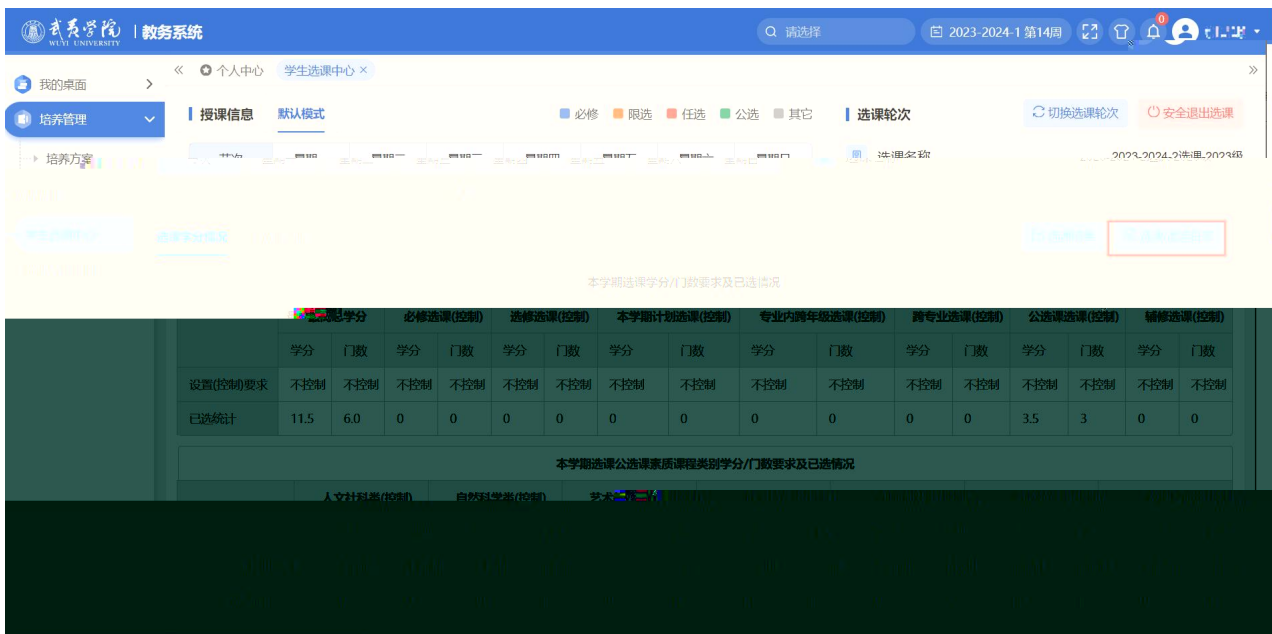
武夷学院 WUYI UNIVERSITY | 教务系统

请选择

2023-2024-1 第14周

0

我的桌面

培养管理

培养方案

« 个人中心 学生选课中心 ×

»

授课信息 默认模式

必修 限选 任选 公选 其它

选课轮次

切换选课轮次

安全退出选课

选课名称

2023-2024-2选课-2023级

本学期选课学分/门数要求及已选情况

| | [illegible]学分 | | 必修选课(控制) | | 选修选课(控制) | | 本学期计划选课(控制) | | 专业内跨年级选课(控制) | | 跨专业选课(控制) | | 公选课选课(控制) | | 辅修选课(控制) | |
|---|---|---|---|---|---|---|---|---|---|---|---|---|---|---|---|---|
| | 学分 | 门数 | 学分 | 门数 | 学分 | 门数 | 学分 | 门数 | 学分 | 门数 | 学分 | 门数 | 学分 | 门数 | 学分 | 门数 |
| 设置(控制)要求 | 不控制 | 不控制 | 不控制 | 不控制 | 不控制 | 不控制 | 不控制 | 不控制 | 不控制 | 不控制 | 不控制 | 不控制 | 不控制 | 不控制 | 不控制 | 不控制 |
| 已选统计 | 11.5 | 6.0 | 0 | 0 | 0 | 0 | 0 | 0 | 0 | 0 | 0 | 0 | 3.5 | 3 | 0 | 0 |

本学期选课公选课素质课程类别学分/门数要求及已选情况

人文社科类(控制) 自然科学类(控制) 艺术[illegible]